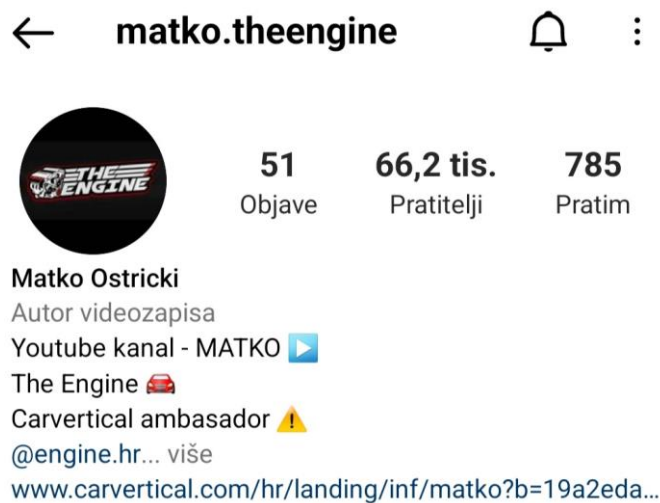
matko.theengine

THE ENGINE

51
Objave

66,2 tis.
Pratitelji

785
Pratim

Matko Ostricki
Autor videozapisa
Youtube kanal - MATKO ▶️
The Engine 🚘
Carvertical ambasador ⚠️
@engine.hr... više
www.carvertical.com/hr/landing/inf/matko?b=19a2eda...